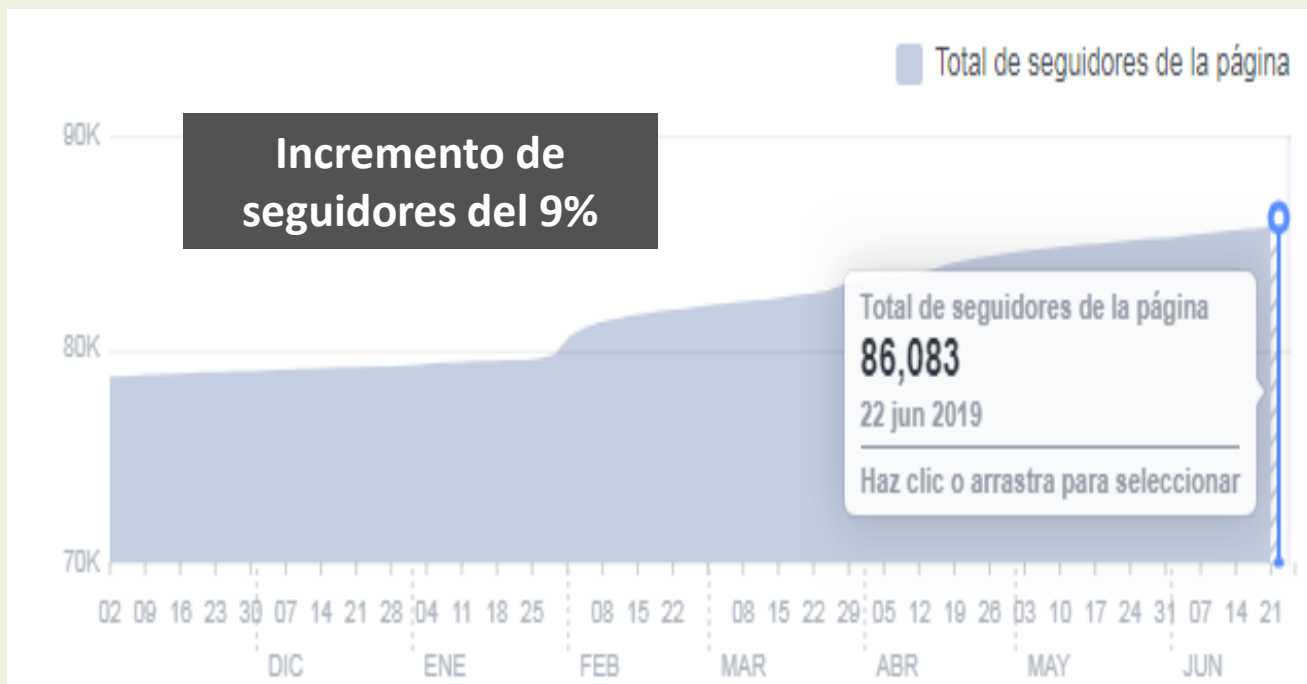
Total de seguidores de la página

90K

80K

70K

Incremento de seguidores del 9%

Total de seguidores de la página
86,083
22 jun 2019
Haz clic o arrastra para seleccionar

02 09 16 23 30 07 14 21 28 04 11 18 25 08 15 22 08 15 22 29 05 12 19 26 03 10 17 24 31 07 14 21

DIC ENE FEB MAR ABR MAY JUN